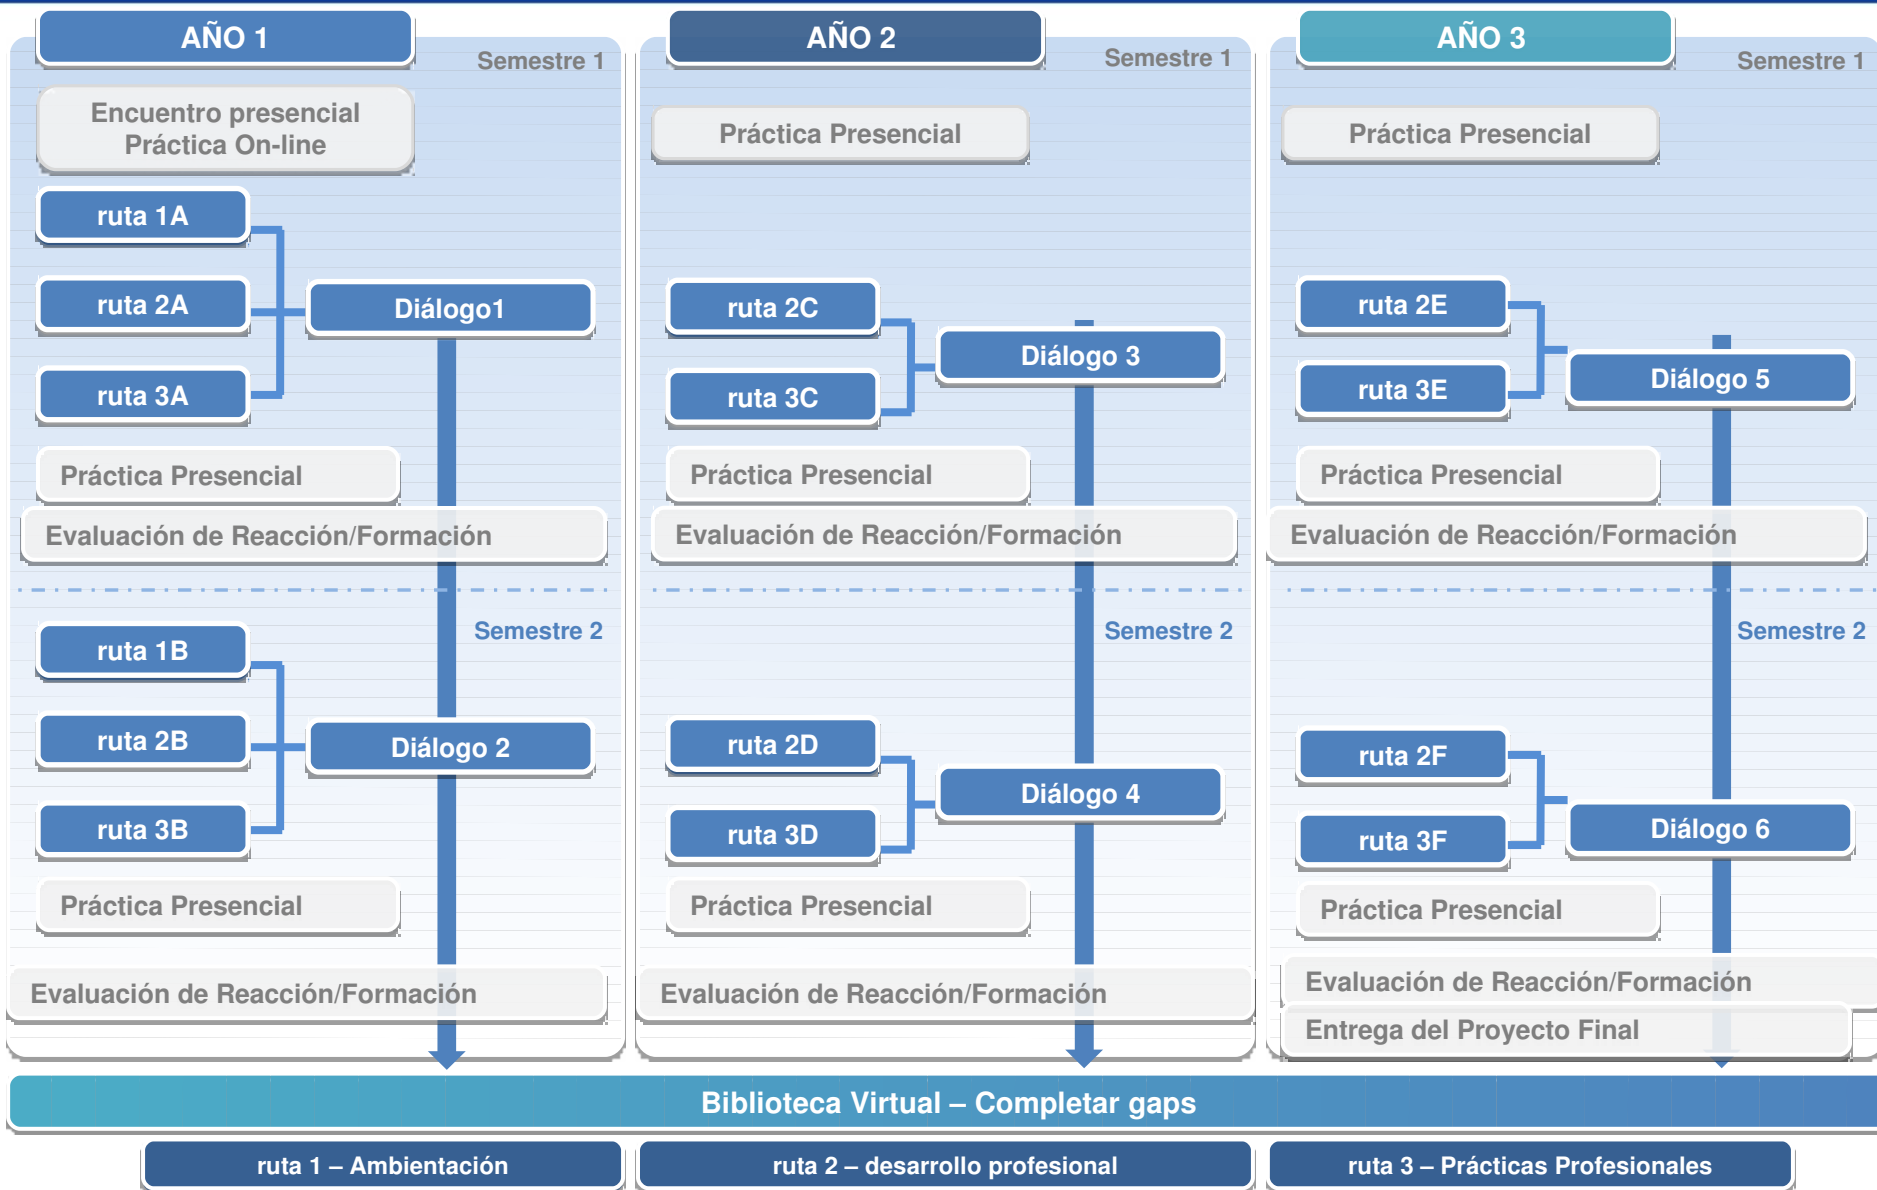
AÑO 1

Semestre 1

Encuentro presencial
Práctica On-line

ruta 1A

ruta 2A

ruta 3A

Diálogo1

Práctica Presencial

Evaluación de Reacción/Formación

Semestre 2

ruta 1B

ruta 2B

ruta 3B

Diálogo 2

Práctica Presencial

Evaluación de Reacción/Formación

AÑO 2

Semestre 1

Práctica Presencial

ruta 2C

ruta 3C

Diálogo 3

Práctica Presencial

Evaluación de Reacción/Formación

Semestre 2

ruta 2D

ruta 3D

Diálogo 4

Práctica Presencial

Evaluación de Reacción/Formación

AÑO 3

Semestre 1

Práctica Presencial

ruta 2E

ruta 3E

Diálogo 5

Práctica Presencial

Evaluación de Reacción/Formación

Semestre 2

ruta 2F

ruta 3F

Diálogo 6

Práctica Presencial

Evaluación de Reacción/Formación

Entrega del Proyecto Final

Biblioteca Virtual – Completar gaps

ruta 1 – Ambientación

ruta 2 – desarrollo profesional

ruta 3 – Prácticas Profesionales